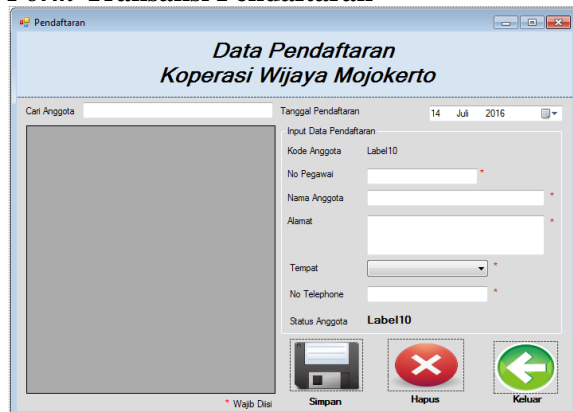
Pendaftaran

Data Pendaftaran
Koperasi Wijaya Mojokerto

Cari Anggota

Tanggal Pendaftaran 14 Juli 2016

Input Data Pendaftaran

Kode Anggota Label10

No Pegawai *

Nama Anggota *

Alamat *

Tempat *

No Telephone *

Status Anggota Label10

* Wajib Diisi

Simpan

Hapus

Keluar